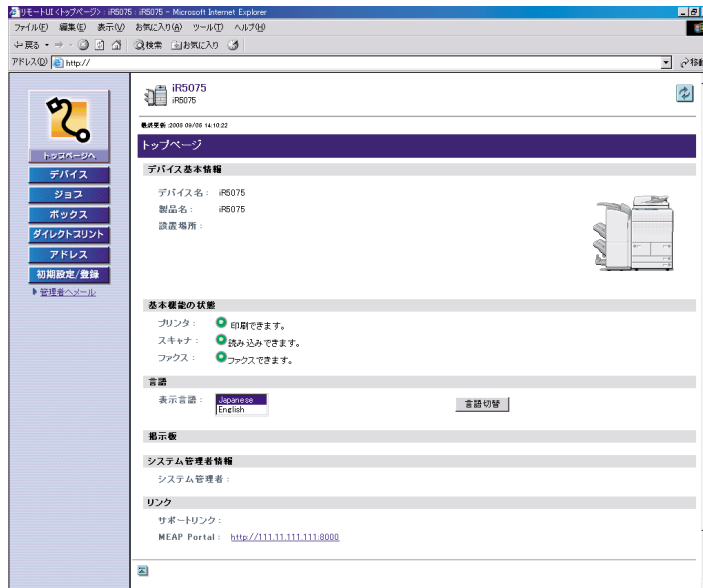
リモートUI <トップページ> : iR5075 : iR5075 - Microsoft Internet Explorer

ファイル(F) 編集(E) 表示(V) お気に入り(A) ツール(T) ヘルプ(H)

←戻る・→・ 検索 お気に入り

アドレス(D) http://

移動

トップページへ

デバイス

ジョブ

ボックス

ダイレクトプリント

アドレス

初期設定/登録

▶ 管理者へメール

iR5075
iR5075

最終更新 :2008 09/06 14:10:22

トップページ

デバイス基本情報

デバイス名 : iR5075
製品名 : iR5075
設置場所 :

基本機能の状態

プリンタ : 印刷できます。
スキャナ : 読み込みできます。
ファクス : ファクスできます。

言語

表示言語 : Japanese
English

言語切替

掲示板

システム管理者情報

システム管理者 :

リンク

サポートリンク :
MEAP Portal : http://111.11.111.111:8000